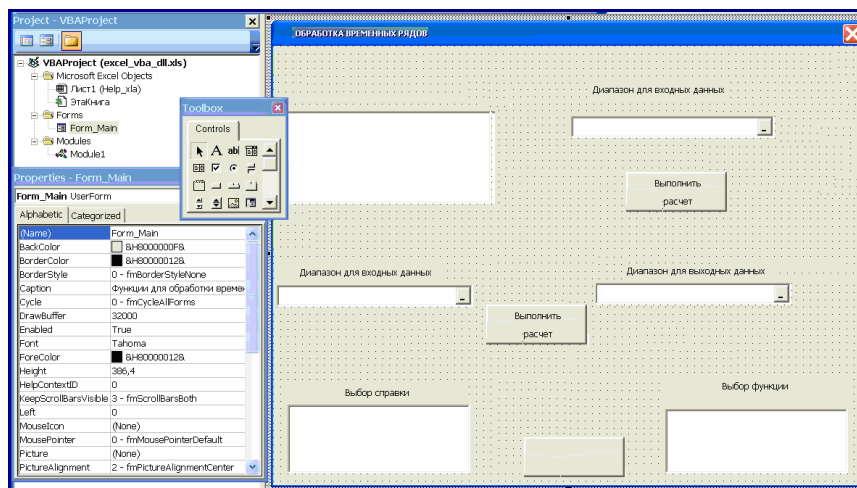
Project - VBAProject

VBAProject (excel_vba_dll.xls)
Microsoft Excel Objects
Лист1 (Help_xla)
ЭтаКнига
Forms
Form_Main
Modules
Module1

Toolbox
Controls

Properties - Form_Main
Form_Main UserForm
Alphabetic Categorized

| | |
|---|---|
| (Name) | Form_Main |
| BackColor | &H8000000F& |
| BorderColor | &H80000012& |
| BorderStyle | 0 - fmBorderStyleNone |
| Caption | Функции для обработки време |
| Cycle | 0 - fmCycleAllForms |
| DrawBuffer | 32000 |
| Enabled | True |
| Font | Tahoma |
| ForeColor | &H80000012& |
| Height | 386,4 |
| HelpContextID | 0 |
| KeepScrollBarsVisible | 3 - fmScrollBarsBoth |
| Left | 0 |
| MouseIcon | (None) |
| MousePointer | 0 - fmMousePointerDefault |
| Picture | (None) |
| PictureAlignment | 2 - fmPictureAlignmentCenter |

ОБРАБОТКА ВРЕМЕННЫХ РЯДОВ

Диапазон для входных данных

Выполнить расчет

Диапазон для входных данных

Диапазон для выходных данных

Выполнить расчет

Выбор справки

Выбор функции